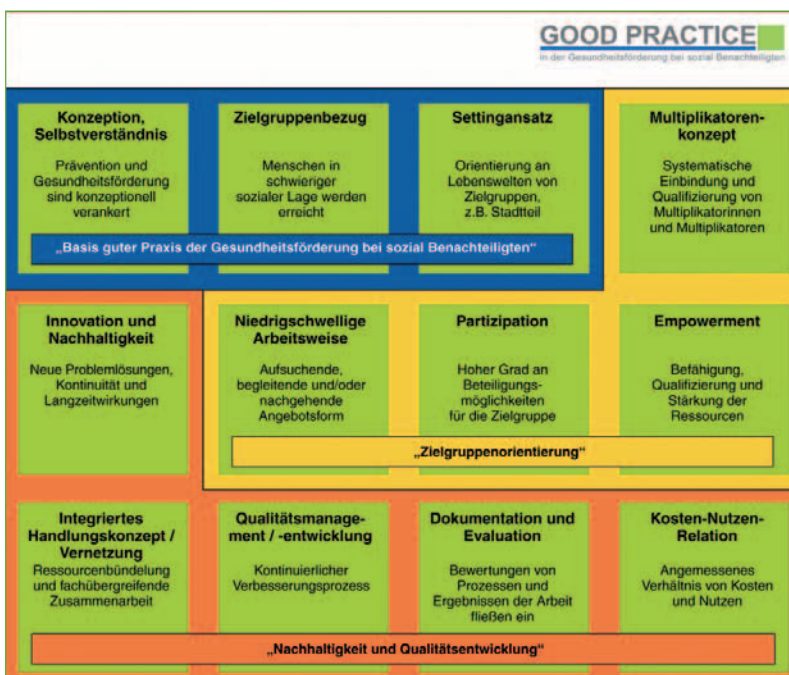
GOOD PRACTICE
in der Gesundheitsförderung bei sozial Benachteiligten

Konzeption, Selbstverständnis
Prävention und Gesundheitsförderung sind konzeptionell verankert

Zielgruppenbezug
Menschen in schwieriger sozialer Lage werden erreicht

Settingansatz
Orientierung an Lebenswelten von Zielgruppen, z.B. Stadtteil

„Basis guter Praxis der Gesundheitsförderung bei sozial Benachteiligten"

Multiplikatorenkonzept
Systematische Einbindung und Qualifizierung von Multiplikatorinnen und Multiplikatoren

Innovation und Nachhaltigkeit
Neue Problemlösungen, Kontinuität und Langzeitwirkungen

Niedrigschwellige Arbeitsweise
Aufsuchende, begleitende und/oder nachgehende Angebotsform

Partizipation
Hoher Grad an Beteiligungsmöglichkeiten für die Zielgruppe

Empowerment
Befähigung, Qualifizierung und Stärkung der Ressourcen

„Zielgruppenorientierung"

Integriertes Handlungskonzept / Vernetzung
Ressourcenbündelung und fachübergreifende Zusammenarbeit

Qualitätsmanagement / -entwicklung
Kontinuierlicher Verbesserungsprozess

Dokumentation und Evaluation
Bewertungen von Prozessen und Ergebnissen der Arbeit fließen ein

Kosten-Nutzen-Relation
Angemessenes Verhältnis von Kosten und Nutzen

„Nachhaltigkeit und Qualitätsentwicklung"